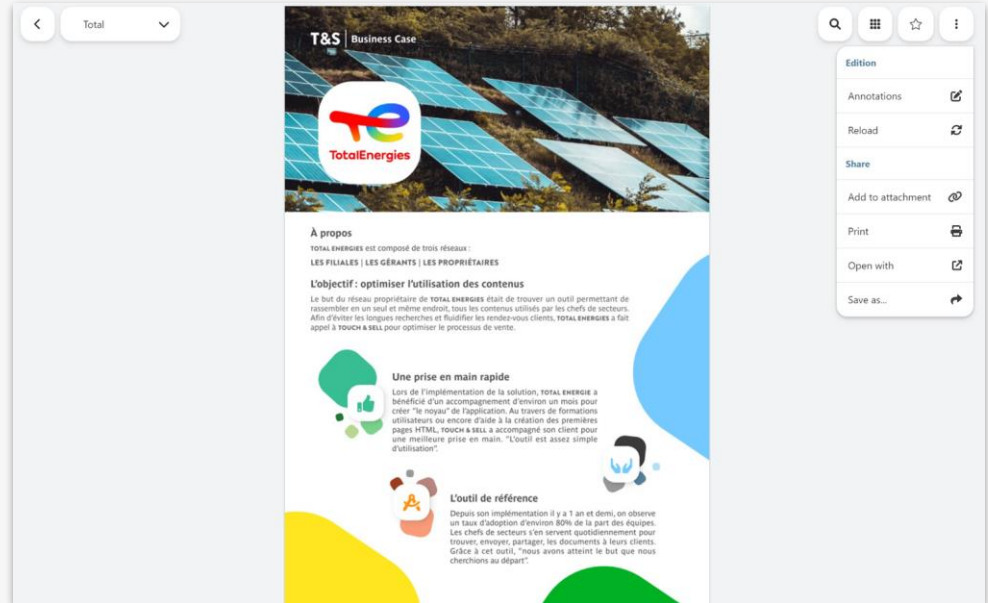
Total

T&S | Business Case

TotalEnergies

À propos

TOTAL ENERGIES est composé de trois réseaux :

LES FILIALES | LES GÉRANTS | LES PROPRIÉTAIRES

L'objectif : optimiser l'utilisation des contenus

Le but du réseau propriétaire de TOTAL ENERGIES était de trouver un outil permettant de rassembler en un seul et même endroit, tous les contenus utilisés par les chefs de secteurs. Afin d'éviter les longues recherches et fluidifier les rendez-vous clients, TOTAL ENERGIES a fait appel à TOUCH & SELL pour optimiser le processus de vente.

Une prise en main rapide

Lors de l'implémentation de la solution, TOTAL ENERGIE a bénéficié d'un accompagnement d'environ un mois pour créer "le noyau" de l'application. Au travers de formations utilisateurs ou encore d'aide à la création des premières pages HTML, TOUCH & SELL a accompagné son client pour une meilleure prise en main. "L'outil est assez simple d'utilisation".

L'outil de référence

Depuis son implémentation il y a 1 an et demi, on observe un taux d'adoption d'environ 80% de la part des équipes. Les chefs de secteurs s'en servent quotidiennement pour trouver, envoyer, partager, les documents à leurs clients. Grâce à cet outil, "nous avons atteint le but que nous cherchions au départ".

Edition
Annotations
Reload
Share
Add to attachment
Print
Open with
Save as...